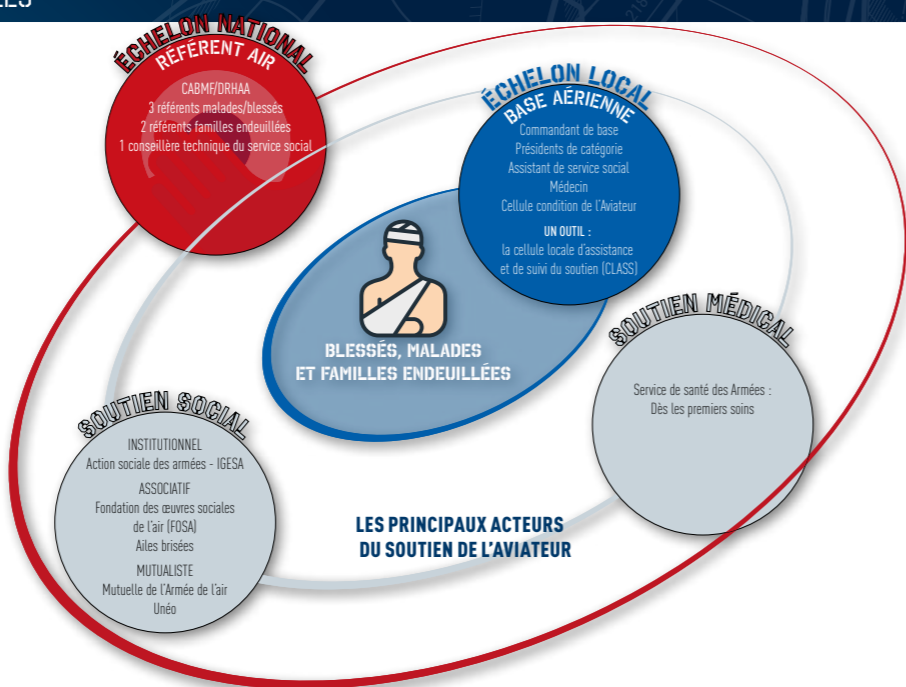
ÉCHELON NATIONAL
RÉFÉRENT AIR

CABMF/DRHAA
3 référents malades/blessés
2 référents familles endeuillées
1 conseillère technique du service social

ÉCHELON LOCAL
BASE AÉRIENNE

Commandant de base
Présidents de catégorie
Assistant de service social
Médecin
Cellule condition de l'Aviateur

UN OUTIL :
la cellule locale d'assistance et de suivi du soutien (CLASS)

BLESSÉS, MALADES ET FAMILLES ENDEUILLÉES

SOUTIEN MÉDICAL

Service de santé des Armées :
Dès les premiers soins

SOUTIEN SOCIAL

INSTITUTIONNEL
Action sociale des armées - IGESA

ASSOCIATIF
Fondation des œuvres sociales de l'air (FOSA)
Ailes brisées

MUTUALISTE
Mutuelle de l'Armée de l'air
Unéo

LES PRINCIPAUX ACTEURS DU SOUTIEN DE L'AVIATEUR